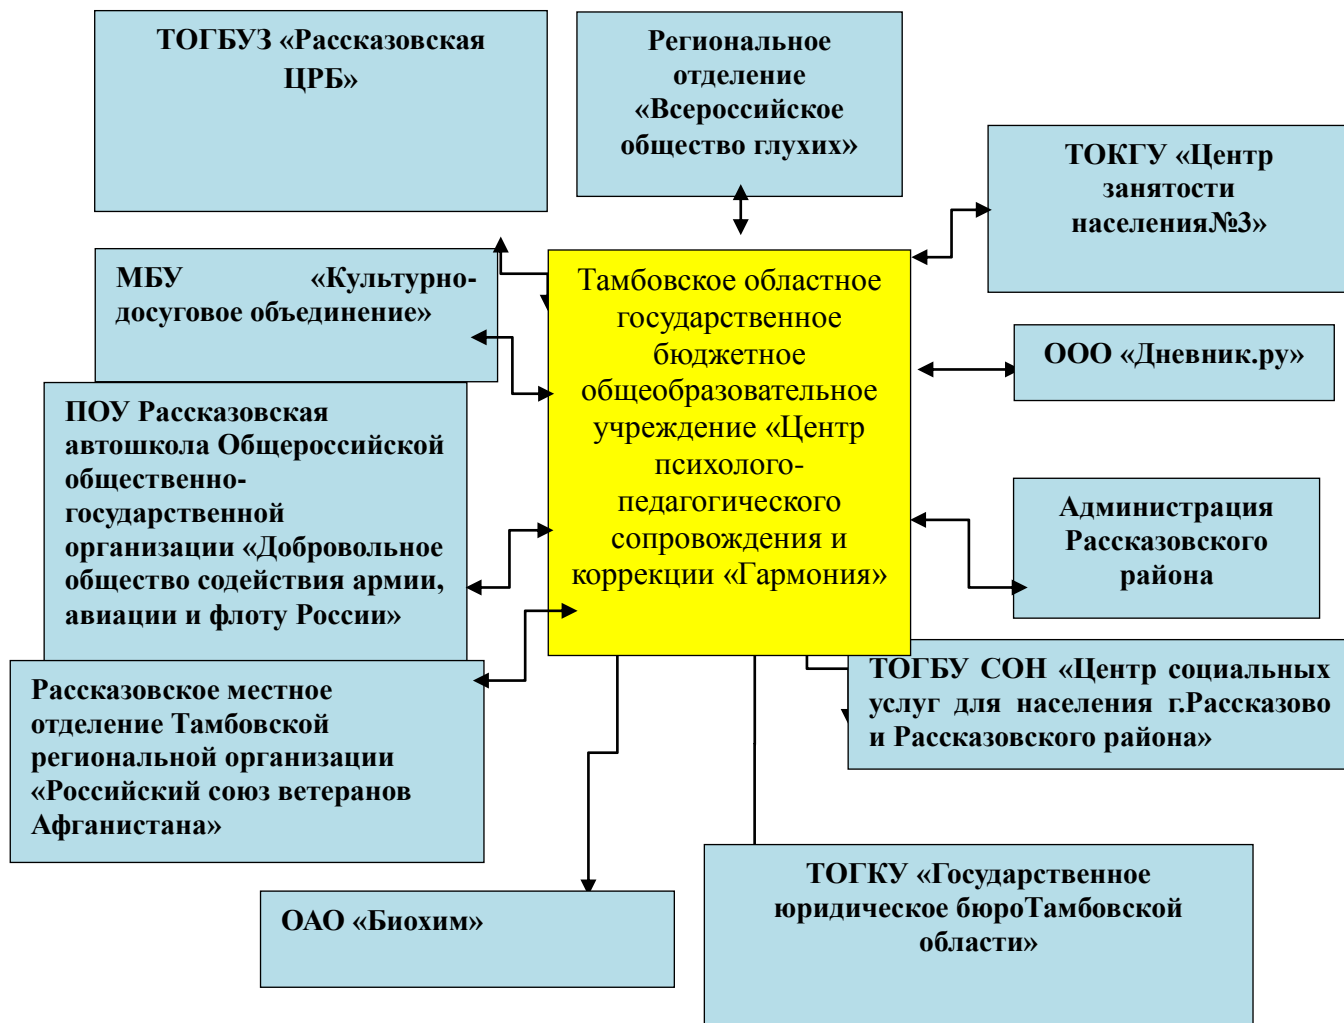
ТОГБУЗ «Рассказовская ЦРБ»

Региональное отделение «Всероссийское общество глухих»

ТОКГУ «Центр занятости населения№3»

МБУ «Культурно-досуговое объединение»

Тамбовское областное государственное бюджетное общеобразовательное учреждение «Центр психолого-педагогического сопровождения и коррекции «Гармония»

ООО «Дневник.ру»

ПОУ Рассказовская автошкола Общероссийской общественно-государственной организации «Добровольное общество содействия армии, авиации и флоту России»

Администрация Рассказовского района

ТОГБУ СОН «Центр социальных услуг для населения г.Рассказово и Рассказовского района»

Рассказовское местное отделение Тамбовской региональной организации «Российский союз ветеранов Афганистана»

ОАО «Биохим»

ТОГКУ «Государственное юридическое бюроТамбовской области»